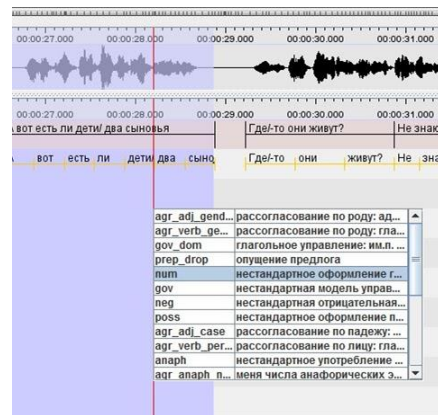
00:00:27.000 00:00:28.000 00:00:29.000 00:00:30.000 00:00:31.000

00:00:27.000 00:00:28.000 00:00:29.000 00:00:30.000 00:00:31.000

вот есть ли дети/ два сыновья | Где/-то они живут? | Не знаю

вот | есть | ли | дети/ | два | сыно | Где/-то | они | живут? | Не | зна

| | |
|---|---|
| agr_adj_gend... | рассогласование по роду: ад... |
| agr_verb_ge... | рассогласование по роду: гла... |
| gov_dom | глагольное управление: им.п. ... |
| prep_drop | опущение предлога |
| num | нестандартное оформление г... |
| gov | нестандартная модель управ... |
| neg | нестандартная отрицательная... |
| poss | нестандартное оформление п... |
| agr_adj_case | рассогласование по падежу: ... |
| agr_verb_per... | рассогласование по лицу: гла... |
| anaph | нестандартное употребление ... |
| agr_anaph_n... | меня числа анафорических э... |